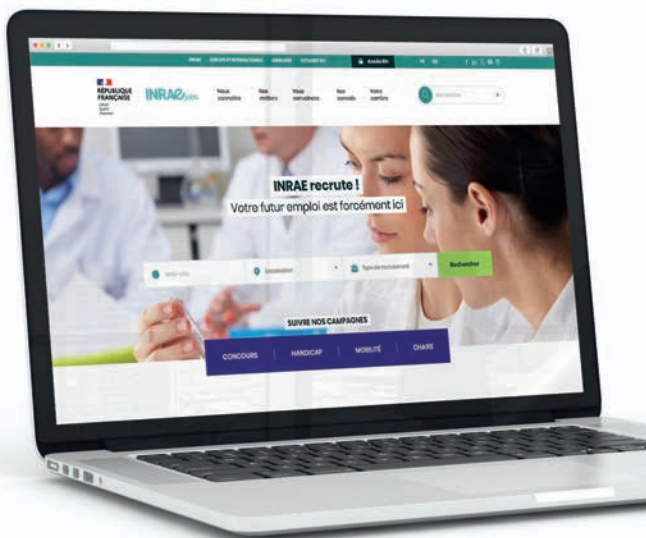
RÉPUBLIQUE FRANÇAISE

INRAE jobs

Nous connaître

Nos métiers

Vous concernez

Nos conseils

Votre carrière

Rechercher

INRAE recrute !

Votre futur emploi est forcément ici

Localisation

Type de recrutement

Rechercher

SUIVRE NOS CAMPAGNES

CONCOURS

HANDICAP

MOBILITÉ

CHAIRE